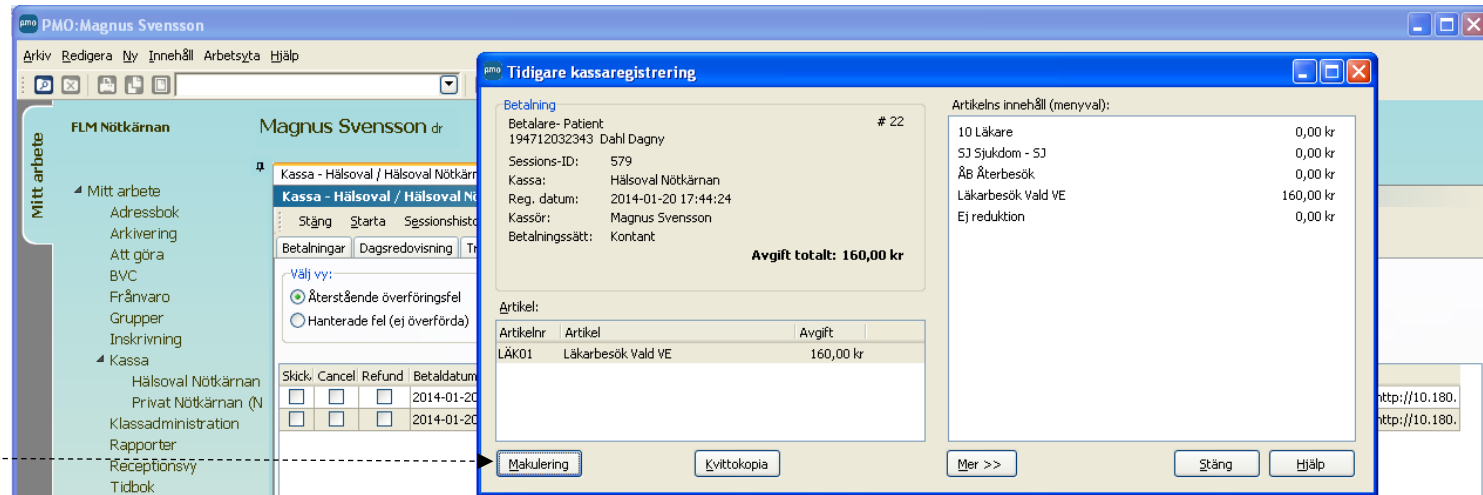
PMO:Magnus Svensson

Arkiv Redigera Ny Innehåll Arbetsyta Hjälp

Mitt arbete

FLM Nötkärnan

Magnus Svensson dr

Mitt arbete
Adressbok
Arkivering
Att göra
BVC
Frånvaro
Grupper
Inskrivning
Kassa
Hälsoval Nötkärnan
Privat Nötkärnan (N
Klassadministration
Rapporter
Receptionsvy
Tidbok

Kassa - Hälsoval / Hälsoval Nötkärn
Kassa - Hälsoval / Hälsoval Nö
Stäng Starta Sessionshisto
Betalningar Dagsredovisning Tr
Välj vy:
Återstående överföringsfel
Hanterade fel (ej överförda)

| Skick | Cancel | Refund | Betaldatum |
|---|---|---|---|
| | | | 2014-01-20 |
| | | | 2014-01-20 |

http://10.180.
http://10.180.

Tidigare kassaregistrering

Betalning
Betalare- Patient # 22
194712032343 Dahl Dagny
Sessions-ID: 579
Kassa: Hälsoval Nötkärnan
Reg. datum: 2014-01-20 17:44:24
Kassör: Magnus Svensson
Betalningssätt: Kontant
Avgift totalt: 160,00 kr

Artikel:

| Artikelnr | Artikel | Avgift |
|---|---|---|
| LÄK01 | Läkarbesök Vald VE | 160,00 kr |

Artikelns innehåll (menyval):

| | |
|---|---|
| 10 Läkare | 0,00 kr |
| SJ Sjukdom - SJ | 0,00 kr |
| ÅB Återbesök | 0,00 kr |
| Läkarbesök Vald VE | 160,00 kr |
| Ej reduktion | 0,00 kr |

Makulering Kvittokopia Mer >> Stäng Hjälp